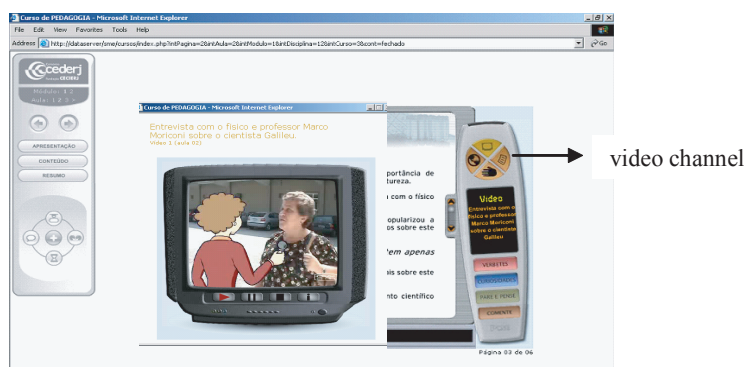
Curso de PEDAGOGIA - Microsoft Internet Explorer

File Edit View Favorites Tools Help

Address http://data.server/sme/cursos/index.php?intPagina=28intAula=28intModulo=1&intDisciplina=12&intCurso=3&cont=fechado

Go

cederj

Módulo: 1 2

Aula: 1 2 3

APRESENTAÇÃO

CONTEÚDO

RESUMO

Curso de PEDAGOGIA - Microsoft Internet Explorer

Entrevista com o físico e professor Marco Moriconi sobre o cientista Galileu.

Vídeo 1 (aula 02)

portância de tureza.

com o físico

opularizou a os sobre este

em apenas

is sobre este

nto científico

Vídeo

Entrevista com o físico e professor Marco Moriconi sobre o cientista Galileu

VERBETES

CURIOSIDADES

PARE E PENSE

COMENTE

Página 03 de 06

video channel